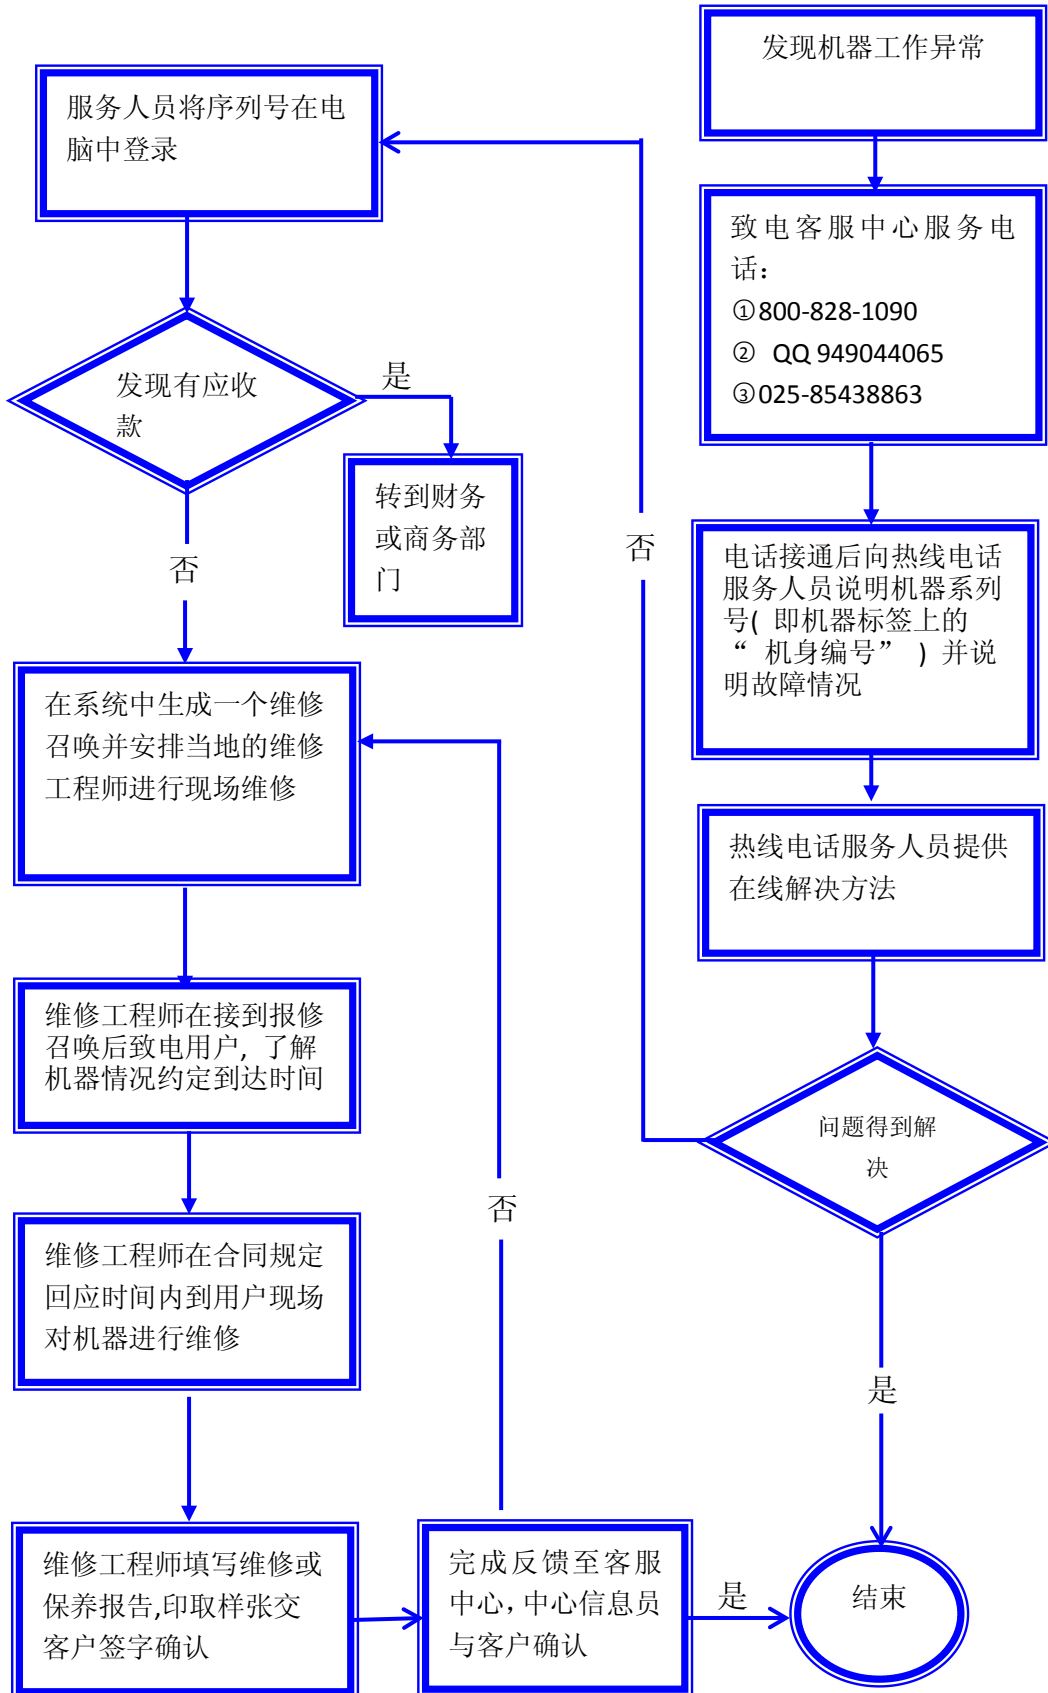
发现机器工作异常

致电客服中心服务电话：
①800-828-1090
② QQ 949044065
③025-85438863

电话接通后向热线电话服务人员说明机器系列号（即机器标签上的“机身编号”）并说明故障情况

热线电话服务人员提供在线解决方法

问题得到解决

否

是

服务人员将序列号在电脑中登录

发现有应收款

是

转到财务或商务部门

否

在系统中生成一个维修召唤并安排当地的维修工程师进行现场维修

维修工程师在接到报修召唤后致电用户，了解机器情况约定到达时间

维修工程师在合同规定回应时间内到用户现场对机器进行维修

维修工程师填写维修或保养报告,印取样张交客户签字确认

否

完成反馈至客服中心，中心信息员与客户确认

是

结束